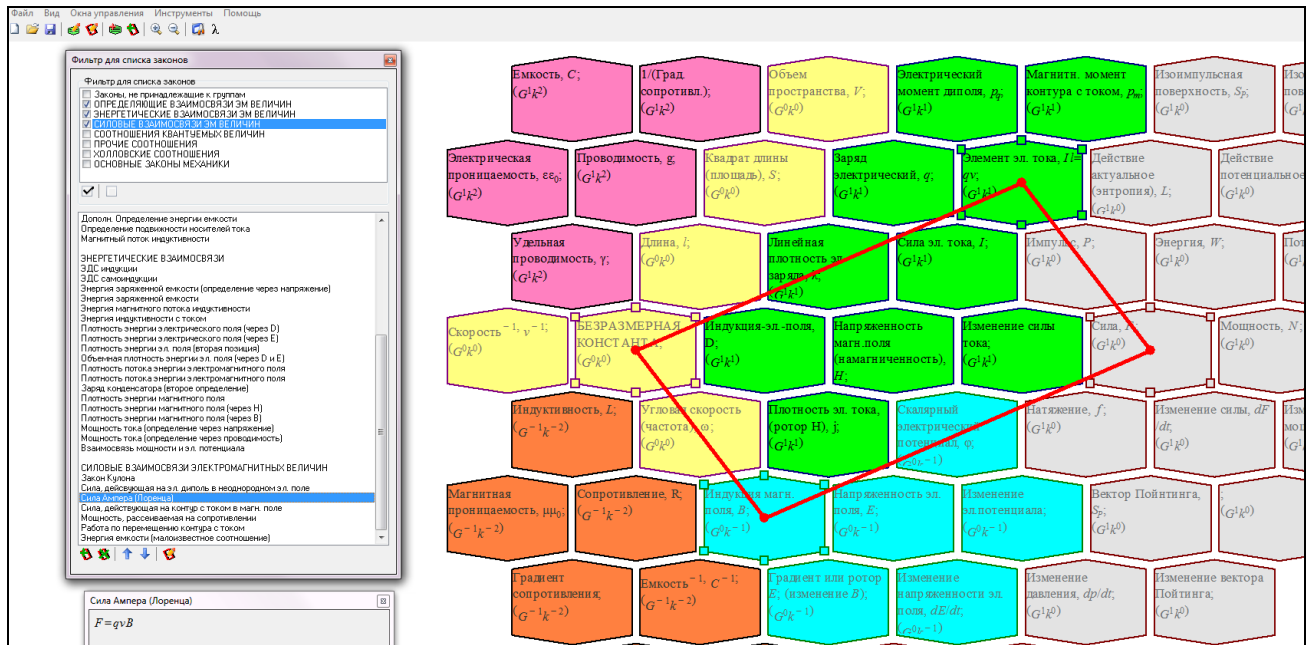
Файл Вид Окна управления Инструменты Помощь

Фильтр для списка законов

Фильтр для списка законов
Законы, не принадлежащие к группам
ОПРЕДЕЛЯЮЩИЕ ВЗАИМОСВЯЗИ ЭМ ВЕЛИЧИН
ЭНЕРГЕТИЧЕСКИЕ ВЗАИМОСВЯЗИ ЭМ ВЕЛИЧИН
СИЛОВЫЕ ВЗАИМОСВЯЗИ ЭМ ВЕЛИЧИН
СООТНОШЕНИЯ КВАНТУЕМЫХ ВЕЛИЧИН
ПРОЧИЕ СООТНОШЕНИЯ
ХОЛЛОВСКИЕ СООТНОШЕНИЯ
ОСНОВНЫЕ ЗАКОНЫ МЕХАНИКИ

Дополн. Определение энергии емкости
Определение подвижности носителей тока
Магнитный поток индуктивности

ЭНЕРГЕТИЧЕСКИЕ ВЗАИМОСВЯЗИ
ЭДС индукции
ЭДС самоиндукции
Энергия заряженной емкости (определение через напряжение)
Энергия заряженной емкости
Энергия магнитного потока индуктивности
Энергия индуктивности с током
Плотность энергии электрического поля (через D)
Плотность энергии электрического поля (через E)
Плотность энергии эл. поля (вторая позиция)
Объемная плотность энергии эл. поля (через D и E)
Плотность потока энергии электромагнитного поля
Плотность потока энергии электромагнитного поля
Заряд конденсатора (второе определение)
Плотность энергии магнитного поля
Плотность энергии магнитного поля (через H)
Плотность энергии магнитного поля (через B)
Мощность тока (определение через напряжение)
Мощность тока (определение через проводимость)
Взаимосвязь мощности и эл. потенциала

СИЛОВЫЕ ВЗАИМОСВЯЗИ ЭЛЕКТРОМАГНИТНЫХ ВЕЛИЧИН
Закон Кулона
Сила, действующая на эл. диполь в неоднородном эл. поле
Сила Ампера (Лоренца)
Сила, действующая на контур с током в магн. поле
Мощность, рассеиваемая на сопротивлении
Работа по перемещению контура с током
Энергия емкости (малоизвестное соотношение)

Сила Ампера (Лоренца)
$F = qvB$

Емкость, $C$; $(G^1k^2)$
1/(Град. сопротивл.); $(G^1k^2)$
Объем пространства, $V$; $(G^0k^0)$
Электрический момент диполя, $p_q$; $(G^1k^1)$
Магнитн. момент контура с током, $p_m$; $(G^1k^1)$
Изоимпульсная поверхность, $S_P$; $(G^1k^0)$
Изо

Электрическая проницаемость, $\varepsilon\varepsilon_0$; $(G^1k^2)$
Проводимость, g; $(G^1k^2)$
Квадрат длины (площадь), $S$; $(G^0k^0)$
Заряд электрический, $q$; $(G^1k^1)$
Элемент эл. тока, $Il=qv$; $(G^1k^1)$
Действие актуальное (энтропия), $L$; $(G^1k^0)$
Действие потенциальное

Удельная проводимость, γ; $(G^1k^2)$
Длина, $l$; $(G^0k^0)$
Линейная плотность эл. заряда, λ; $(G^1k^1)$
Сила эл. тока, $I$; $(G^1k^1)$
Импульс, $P$; $(G^1k^0)$
Энергия, $W$; $(G^1k^0)$
Пот

Скорость$^{-1}$, $v^{-1}$; $(G^0k^0)$
БЕЗРАЗМЕРНАЯ КОНСТАНТА; $(G^0k^0)$
Индукция эл.-поля, D; $(G^1k^1)$
Напряженность магн.поля (намагниченность), $H$;
Изменение силы тока; $(G^1k^1)$
Сила, $F$; $(G^1k^0)$
Мощность, $N$; $(G^1k^0)$

Индуктивность, $L$; $(G^{-1}k^{-2})$
Угловая скорость (частота), ω; $(G^0k^0)$
Плотность эл. тока, (ротор H), j; $(G^1k^1)$
Скалярный электрический потенциал, φ; $(G^0k^{-1})$
Натяжение, $f$; $(G^1k^0)$
Изменение силы, $dF/dt$;
Изм мощ

Магнитная проницаемость, $\mu\mu_0$; $(G^{-1}k^{-2})$
Сопротивление, R; $(G^{-1}k^{-2})$
Индукция магн. поля, $B$; $(G^0k^{-1})$
Напряженность эл. поля, $E$; $(G^0k^{-1})$
Изменение эл.потенциала; $(G^0k^{-1})$
Вектор Пойнтинга, $S_P$; $(G^1k^0)$
; $(G^1k^0)$

Градиент сопротивления; $(G^{-1}k^{-2})$
Емкость$^{-1}$, $C^{-1}$; $(G^{-1}k^{-2})$
Градиент или ротор $E$; (изменение $B$); $(G^0k^{-1})$
Изменение напряженности эл. поля, $dE/dt$; $(G^0k^{-1})$
Изменение давления, $dp/dt$; $(G^1k^0)$
Изменение вектора Пойнтинга; $(G^1k^0)$